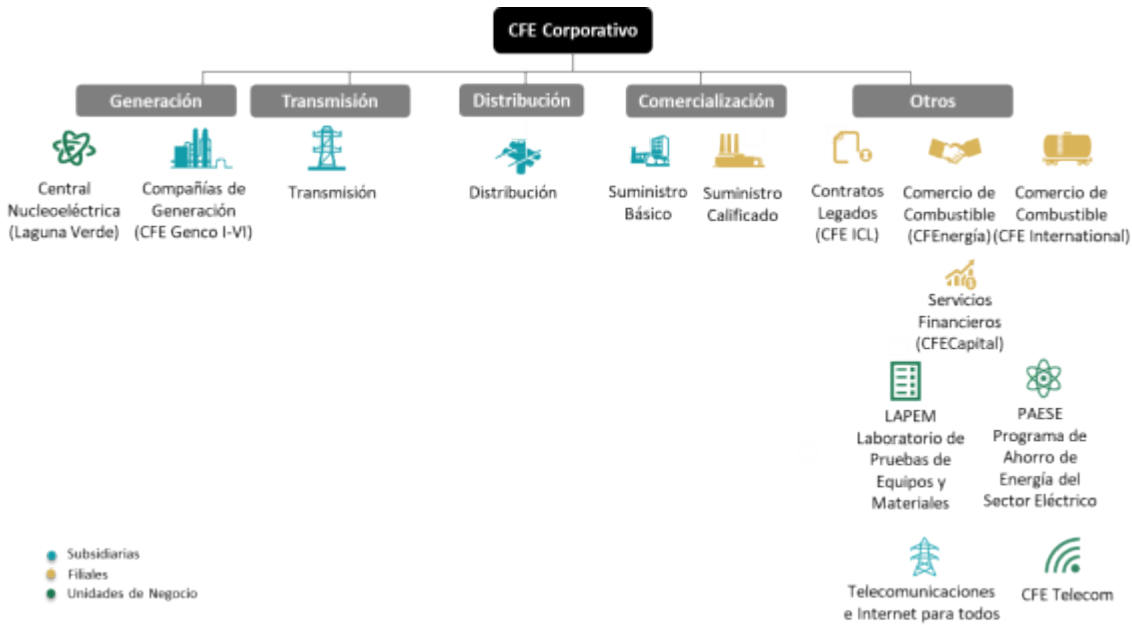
CFE Corporativo

Generación

Central Nucleoeléctrica (Laguna Verde)

Compañías de Generación (CFE Genco I-VI)

Transmisión

Transmisión

Distribución

Distribución

Comercialización

Suministro Básico

Suministro Calificado

Otros

Contratos Legados (CFE ICL)

Comercio de Combustible (CFEnergía)

Comercio de Combustible (CFE International)

Servicios Financieros (CFECapital)

LAPEM Laboratorio de Pruebas de Equipos y Materiales

PAESE Programa de Ahorro de Energía del Sector Eléctrico

Telecomunicaciones e Internet para todos

CFE Telecom

Subsidiarias
Filiales
Unidades de Negocio